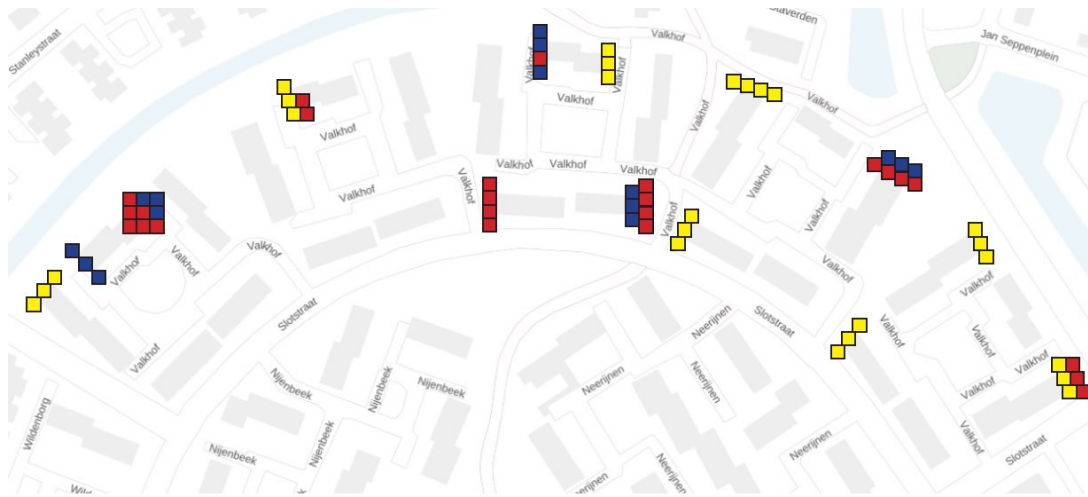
Stanleystraat
Slaverden
Jan Seppenplein
Valkhof
Valkhof
Valkhof
Valkhof
Valkhof
Valkhof
Valkhof
Valkhof
Valkhof
Valkhof
Valkhof
Valkhof
Valkhof
Valkhof
Valkhof
Valkhof
Valkhof
Valkhof
Valkhof
Valkhof
Valkhof
Valkhof
Valkhof
Valkhof
Slotstraat
Slotstraat
Slotstraat
Neerijnen
Neerijnen
Neerijnen
Neerijnen
Neerijnen
Nijenbeek
Nijenbeek
Nijenbeek
Nijenbeek
Nijenbeek
Wildenborg
Wild